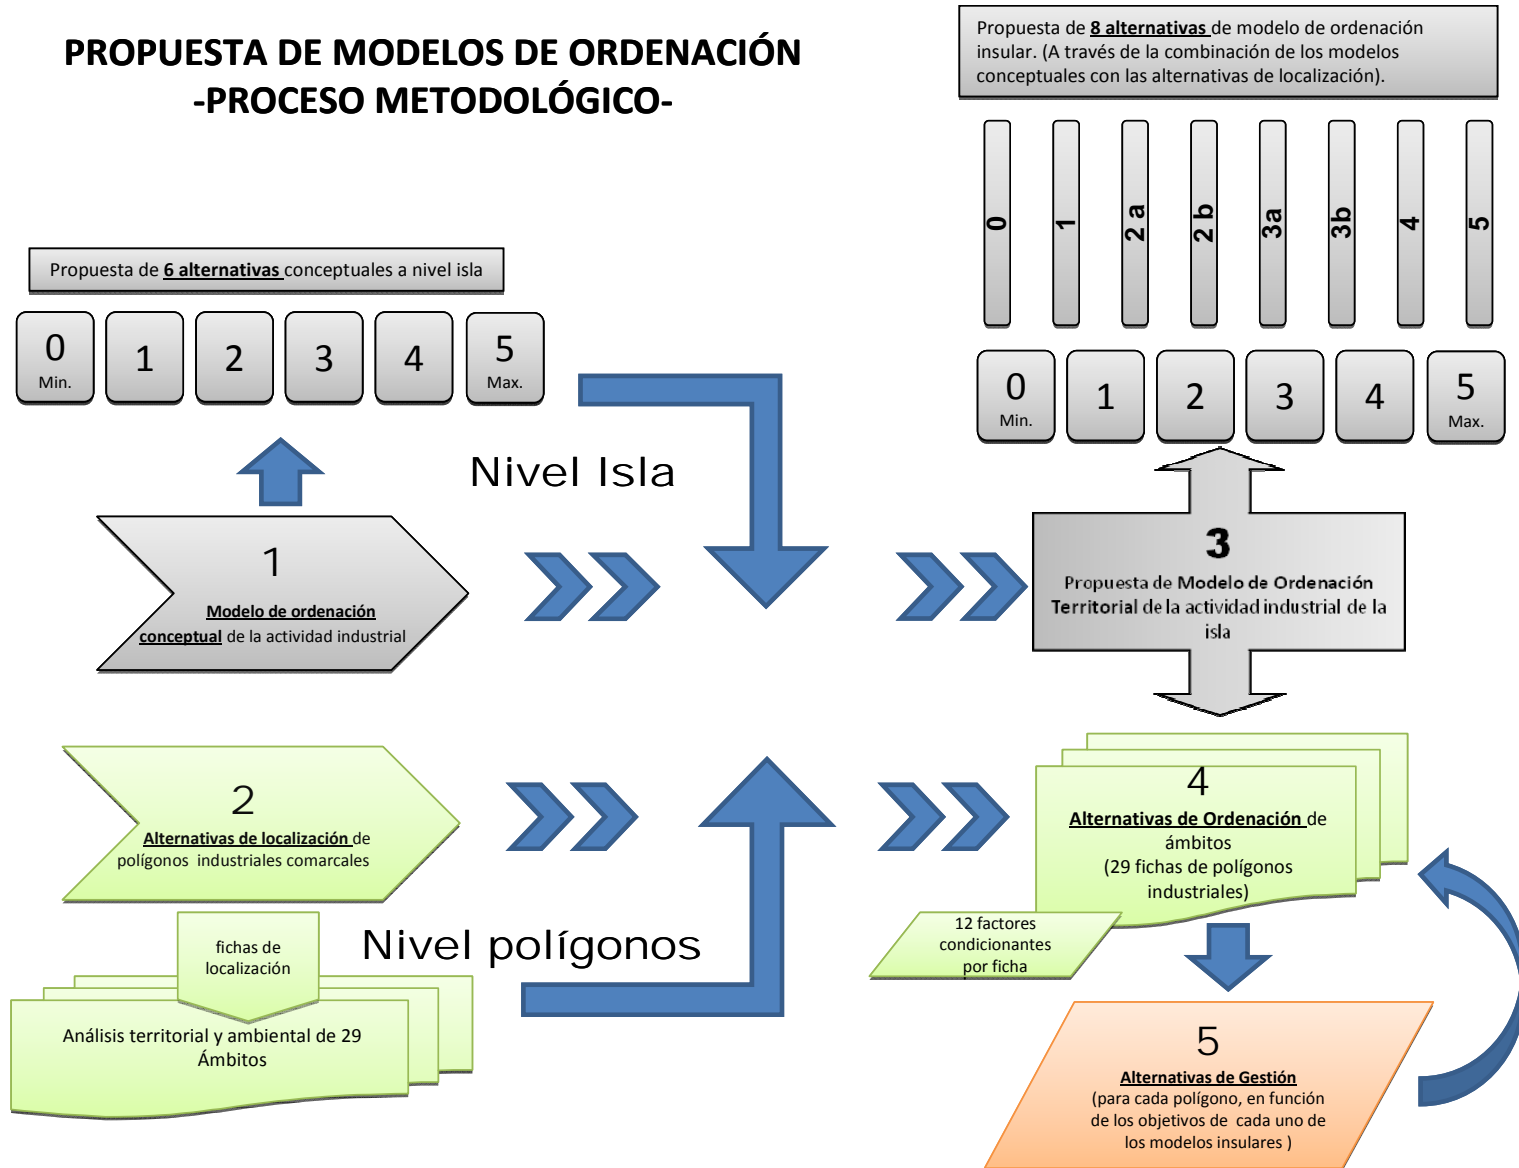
PROPUESTA DE MODELOS DE ORDENACIÓN
-PROCESO METODOLÓGICO-

Propuesta de 8 alternativas de modelo de ordenación insular. (A través de la combinación de los modelos conceptuales con las alternativas de localización).

0 1 2 a 2 b 3a 3b 4 5

Propuesta de 6 alternativas conceptuales a nivel isla

0 Min. 1 2 3 4 5 Max.

0 Min. 1 2 3 4 5 Max.

Nivel Isla

1
Modelo de ordenación conceptual de la actividad industrial

3
Propuesta de Modelo de Ordenación Territorial de la actividad industrial de la isla

2
Alternativas de localización de polígonos industriales comarcales

4
Alternativas de Ordenación de ámbitos
(29 fichas de polígonos industriales)

fichas de localización

Nivel polígonos

Análisis territorial y ambiental de 29 Ámbitos

12 factores condicionantes por ficha

5
Alternativas de Gestión
(para cada polígono, en función de los objetivos de cada uno de los modelos insulares )